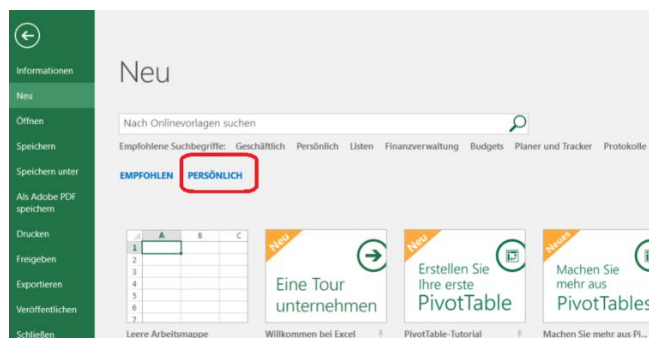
Informationen
Neu
Öffnen
Speichern
Speichern unter
Als Adobe PDF speichern
Drucken
Freigeben
Exportieren
Veröffentlichen
Schließen

Neu

Nach Onlinevorlagen suchen

Empfohlene Suchbegriffe: Geschäftlich Persönlich Listen Finanzverwaltung Budgets Planer und Tracker Protokolle

EMPFOHLEN PERSÖNLICH

| | A | B | C |
|---|---|---|---|
| 1 | | | |
| 2 | | | |
| 3 | | | |
| 4 | | | |
| 5 | | | |
| 6 | | | |
| 7 | | | |

Leere Arbeitsmappe

Neu
Eine Tour unternehmen
Willkommen bei Excel

Neu
Erstellen Sie Ihre erste PivotTable
PivotTable-Tutorial

Neues
Machen Sie mehr aus PivotTables
Machen Sie mehr aus Pi...